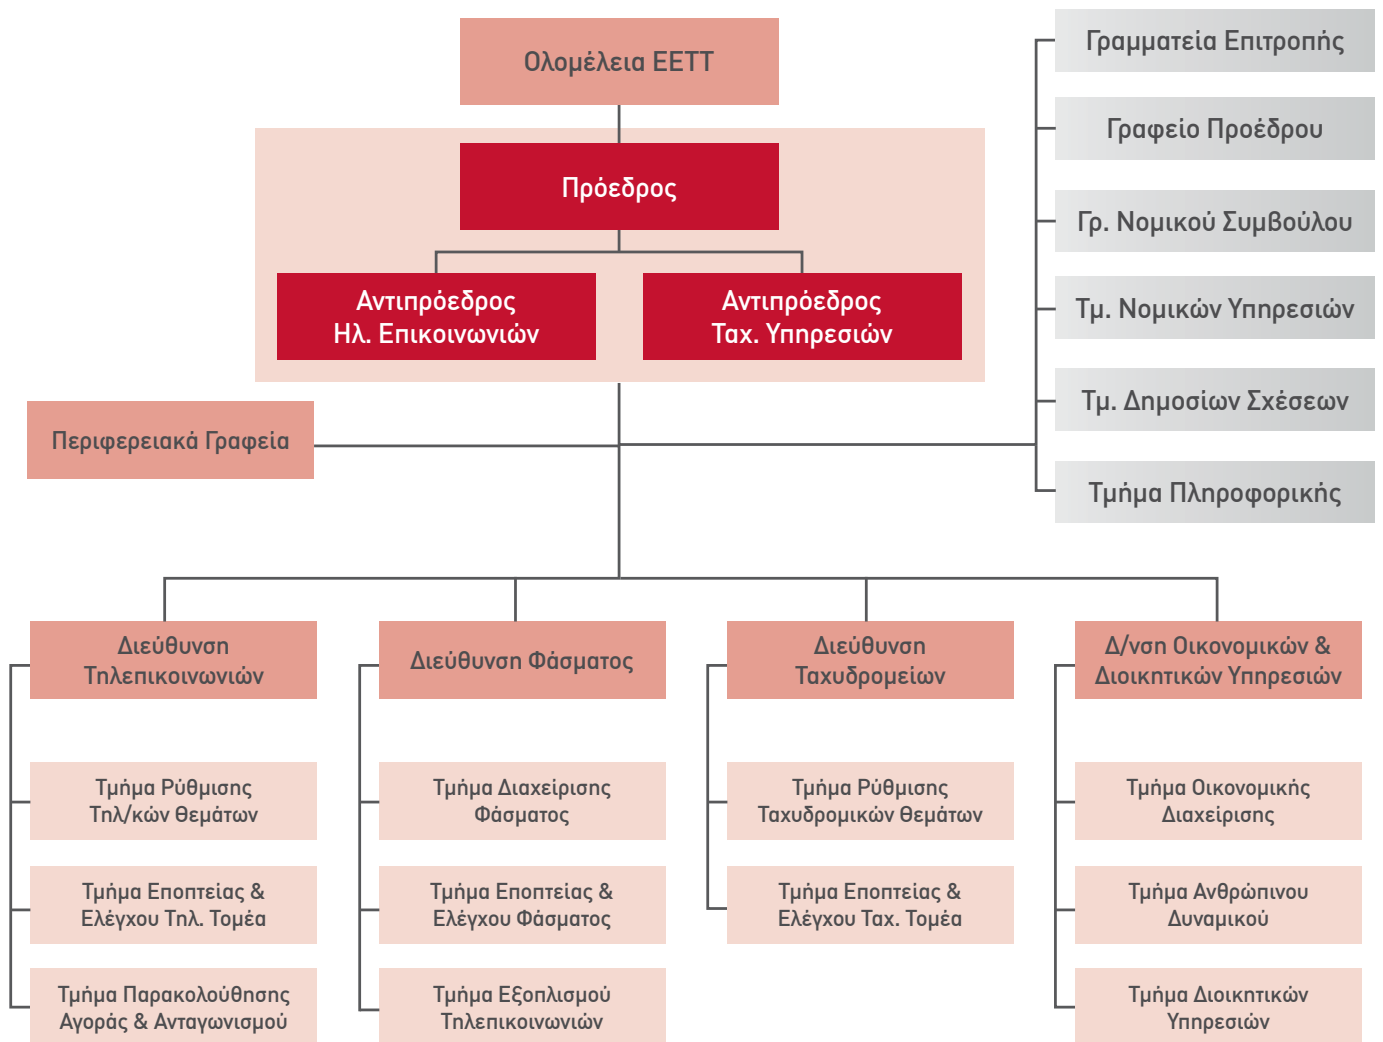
Ολομέλεια ΕΕΤΤ

Πρόεδρος

Αντιπρόεδρος Ηλ. Επικοινωνιών

Αντιπρόεδρος Ταχ. Υπηρεσιών

Γραμματεία Επιτροπής

Γραφείο Προέδρου

Γρ. Νομικού Συμβούλου

Τμ. Νομικών Υπηρεσιών

Τμ. Δημοσίων Σχέσεων

Τμήμα Πληροφορικής

Περιφερειακά Γραφεία

Διεύθυνση Τηλεπικοινωνιών

Τμήμα Ρύθμισης Τηλ/κών Θεμάτων

Τμήμα Εποπτείας & Ελέγχου Τηλ. Τομέα

Τμήμα Παρακολούθησης Αγοράς & Ανταγωνισμού

Διεύθυνση Φάσματος

Τμήμα Διαχείρισης Φάσματος

Τμήμα Εποπτείας & Ελέγχου Φάσματος

Τμήμα Εξοπλισμού Τηλεπικοινωνιών

Διεύθυνση Ταχυδρομείων

Τμήμα Ρύθμισης Ταχυδρομικών Θεμάτων

Τμήμα Εποπτείας & Ελέγχου Ταχ. Τομέα

Δ/νση Οικονομικών & Διοικητικών Υπηρεσιών

Τμήμα Οικονομικής Διαχείρισης

Τμήμα Ανθρώπινου Δυναμικού

Τμήμα Διοικητικών Υπηρεσιών